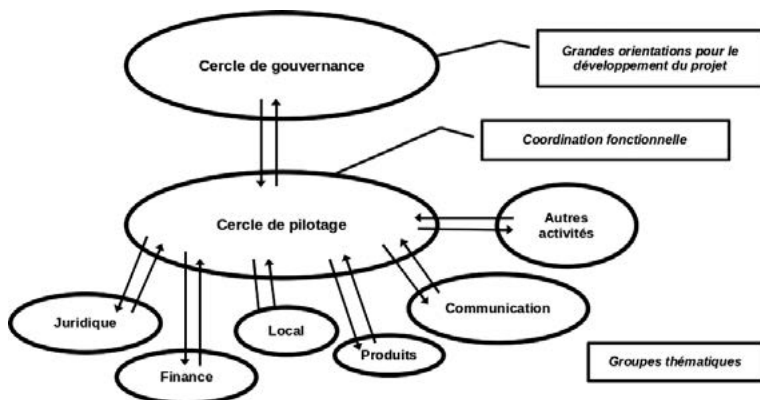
Cercle de gouvernance

Grandes orientations pour le développement du projet

Coordination fonctionnelle

Cercle de pilotage

Autres activités

Juridique

Finance

Local

Produits

Communication

Groupes thématiques